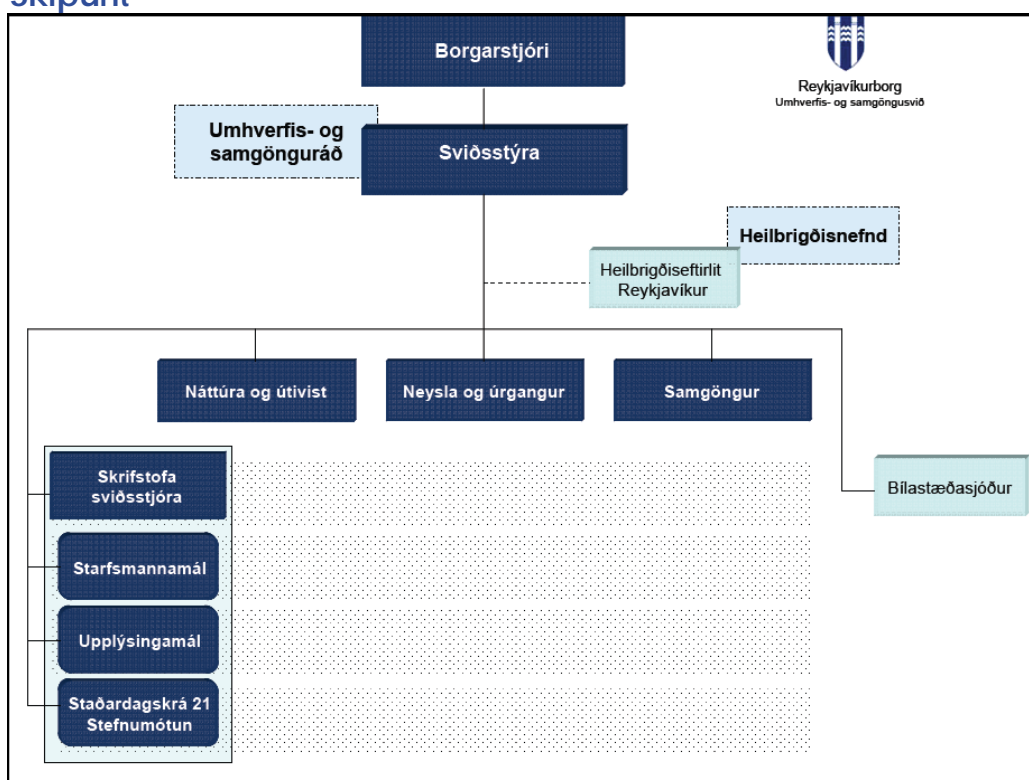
skipurit

Borgarstjóri

Reykjavíkurborg
Umhverfis- og samgöngusvið

Umhverfis- og samgönguráð

Sviðsstýra

Heilbrigðisnefnd

Heilbrigðiseftirlit Reykjavíkur

Náttúra og útivist

Neysla og úrgangur

Samgöngur

Skrifstofa sviðsstjóra

Bílastæðasjóður

Starfsmannamál

Upplýsingamál

Staðardagskrá 21 Stefnumótun